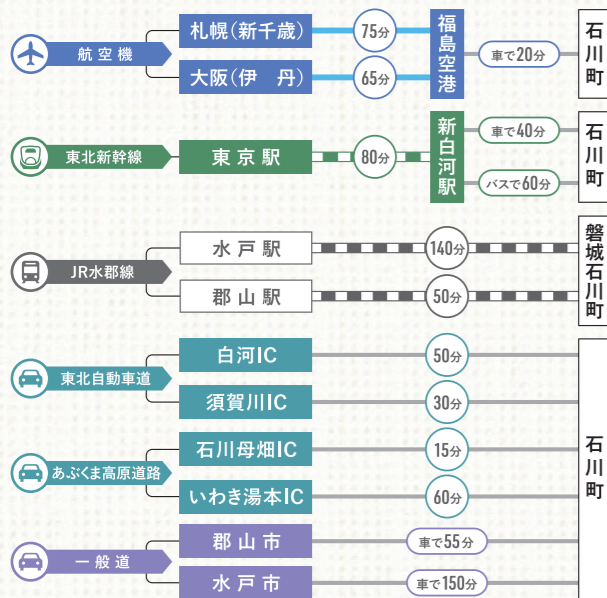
航空機

札幌(新千歳)
75分
大阪(伊 丹)
65分
福島空港
車で20分
石川町

東北新幹線
東京駅
80分
新白河駅
車で40分
石川町
バスで60分

JR水郡線
水戸駅
140分
郡山駅
50分
磐城石川町

東北自動車道
白河IC
50分
須賀川IC
30分

あぶくま高原道路
石川母畑IC
15分
いわき湯本IC
60分

一般道
郡山市
車で55分
水戸市
車で150分

石川町